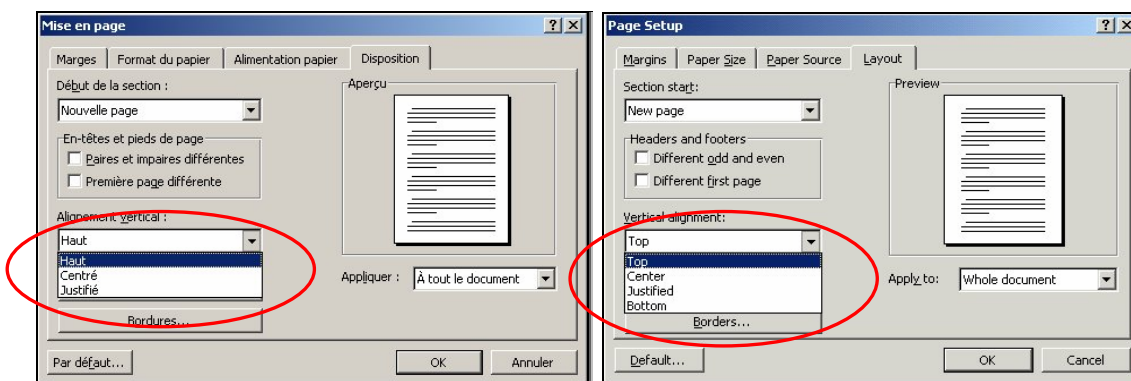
Mise en page ? ×

Marges | Format du papier | Alimentation papier | Disposition

Début de la section :
Nouvelle page

En-têtes et pieds de page
Paires et impaires différentes
Première page différente

Alignement vertical :
Haut
Haut
Centré
Justifié

Bordures...

Aperçu

Appliquer : À tout le document

Par défaut... OK Annuler

Page Setup ? ×

Margins | Paper Size | Paper Source | Layout

Section start:
New page

Headers and footers
Different odd and even
Different first page

Vertical alignment:
Top
Top
Center
Justified
Bottom

Borders...

Preview

Apply to: Whole document

Default... OK Cancel